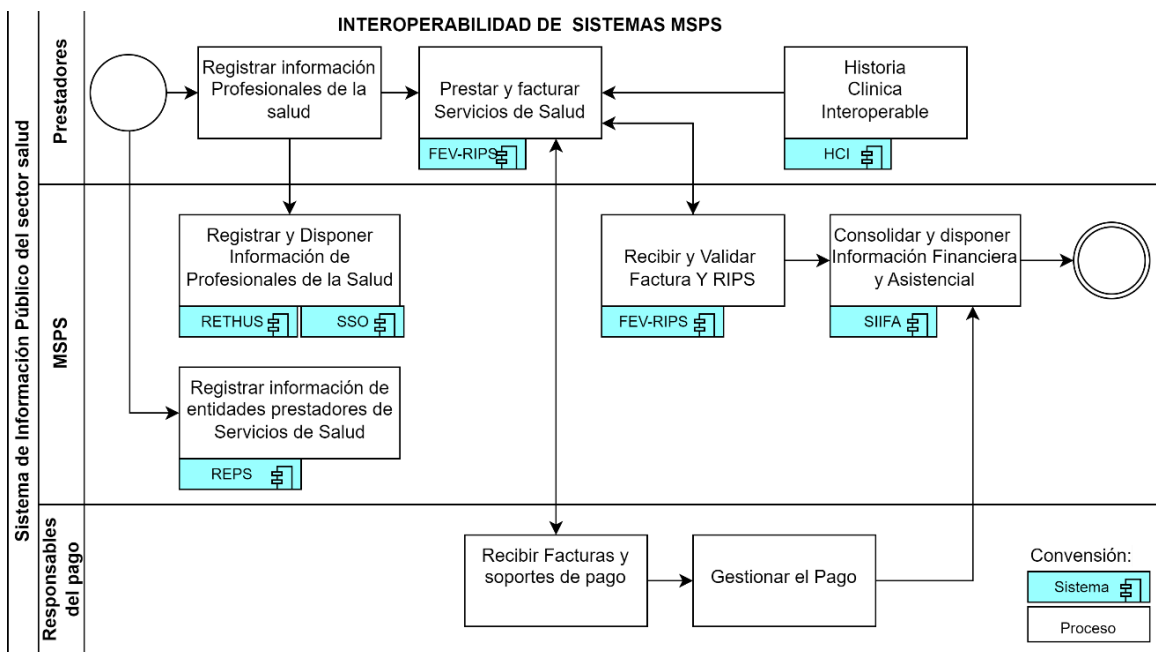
INTEROPERABILIDAD DE SISTEMAS MSPS

Sistema de Información Público del sector salud

Prestadores

Registrar información Profesionales de la salud

Prestar y facturar Servicios de Salud

FEV-RIPS

Historia Clinica Interoperable

HCI

MSPS

Registrar y Disponer Información de Profesionales de la Salud

RETHUS

SSO

Recibir y Validar Factura Y RIPS

FEV-RIPS

Consolidar y disponer Información Financiera y Asistencial

SIIFA

Registrar información de entidades prestadores de Servicios de Salud

REPS

Responsables del pago

Recibir Facturas y soportes de pago

Gestionar el Pago

Convensión:

Sistema

Proceso